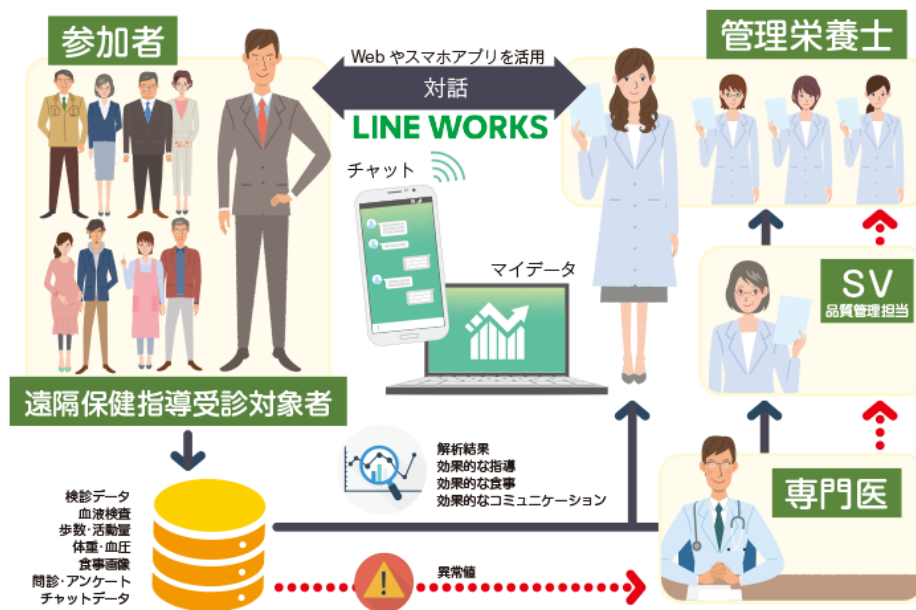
参加者

Web やスマホアプリを活用

対話

LINE WORKS

管理栄養士

チャット

マイデータ

SV
品質管理担当

遠隔保健指導受診対象者

解析結果
効果的な指導
効果的な食事
効果的なコミュニケーション

専門医

検診データ
血液検査
歩数・活動量
体重・血圧
食事画像
問診・アンケート
チャットデータ

異常値